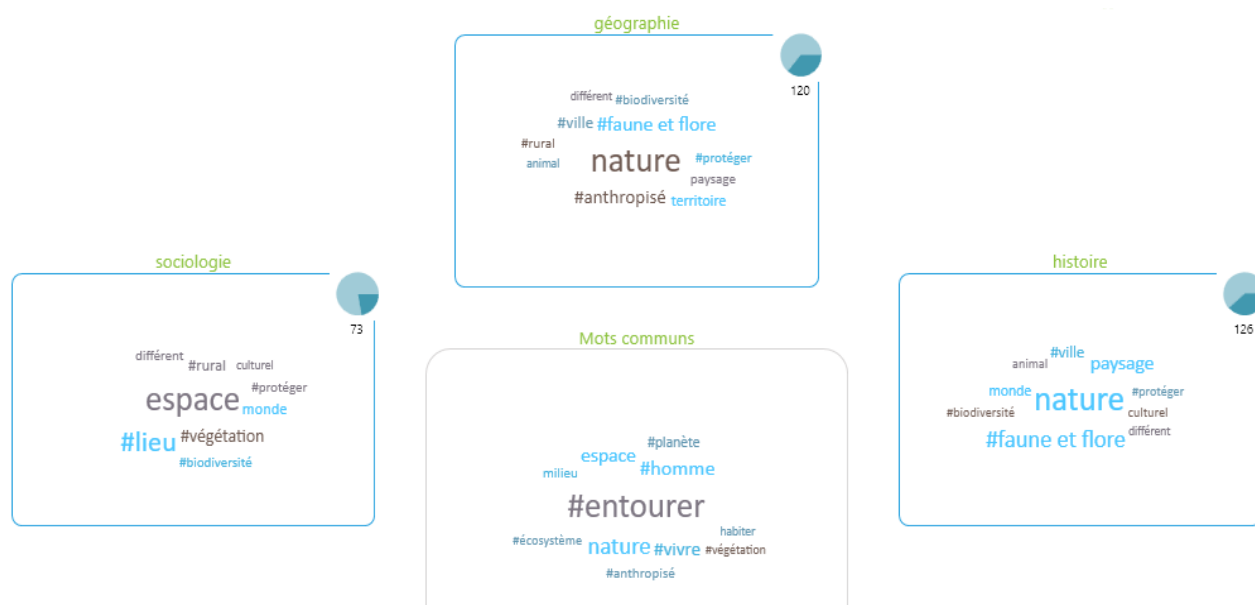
géographie

120

différent #biodiversité
#ville #faune et flore
#rural
animal nature #protéger
paysage
#anthropisé territoire

sociologie

73

différent #rural culturel
#protéger
espace monde
#lieu #végétation
#biodiversité

Mots communs

#planète
espace #homme
milieu
#entourer
habiter
#écosystème nature #vivre #végétation
#anthropisé

histoire

126

animal #ville paysage
monde nature #protéger
#biodiversité culturel
#faune et flore différent